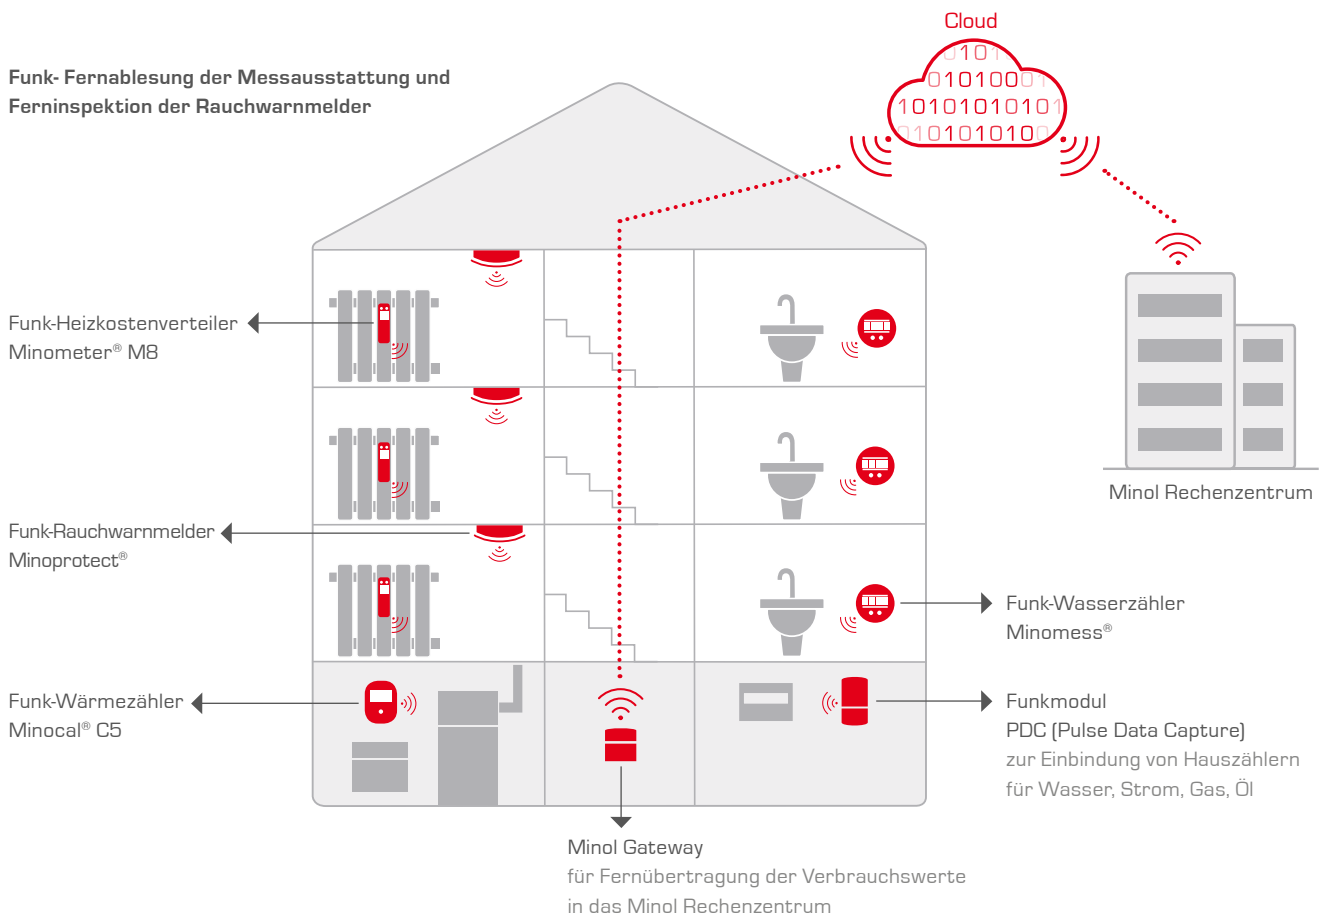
Cloud

0101
010100
1010101010
0101010

Funk- Fernablesung der Messausstattung und Ferninspektion der Rauchwarnmelder

Funk-Heizkostenverteiler
Minometer® M8

Funk-Rauchwarnmelder
Minoprotect®

Funk-Wärmezähler
Minocal® C5

Minol Rechenzentrum

Funk-Wasserzähler
Minomess®

Funkmodul
PDC (Pulse Data Capture)
zur Einbindung von Hauszählern für Wasser, Strom, Gas, Öl

Minol Gateway
für Fernübertragung der Verbrauchswerte in das Minol Rechenzentrum